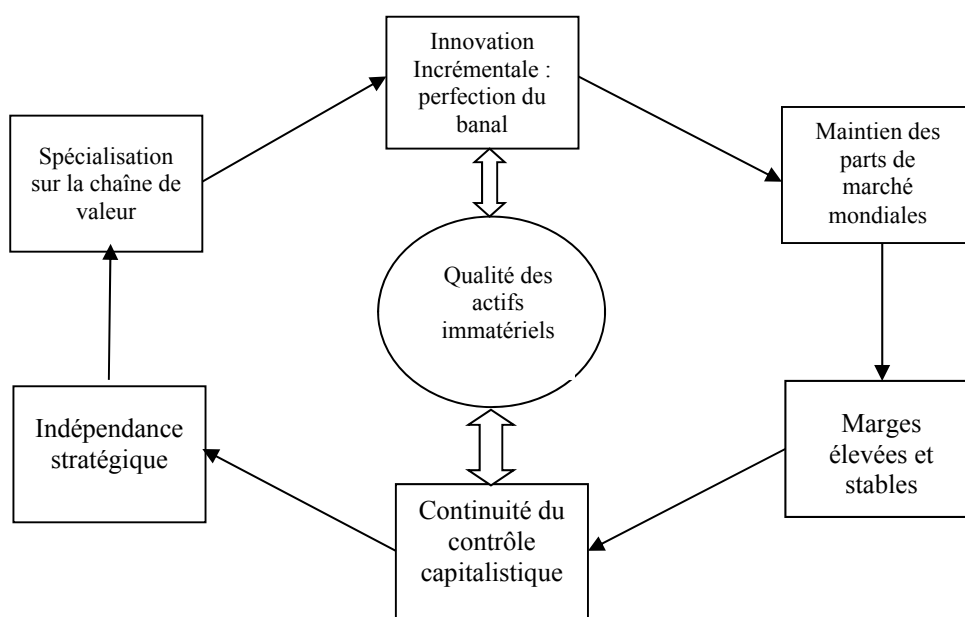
Innovation Incrémentale : perfection du banal

Spécialisation sur la chaîne de valeur

Maintien des parts de marché mondiales

Qualité des actifs immatériels

Indépendance stratégique

Marges élevées et stables

Continuité du contrôle capitalistique